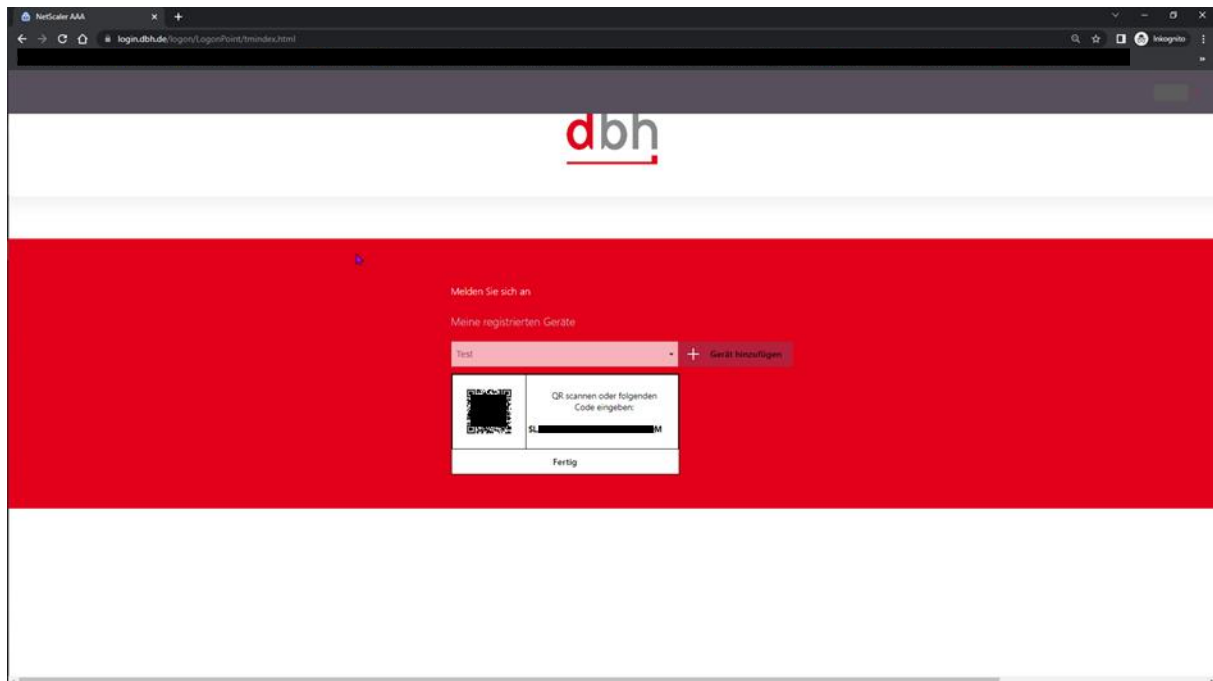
NetScaler AAA

login.dbh.de/logon/LogonPoint/tmindex.html

Inkognito

dbh

Melden Sie sich an

Meine registrierten Geräte

Test

Gerät hinzufügen

QR scannen oder folgenden Code eingeben:

SL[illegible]M

Fertig